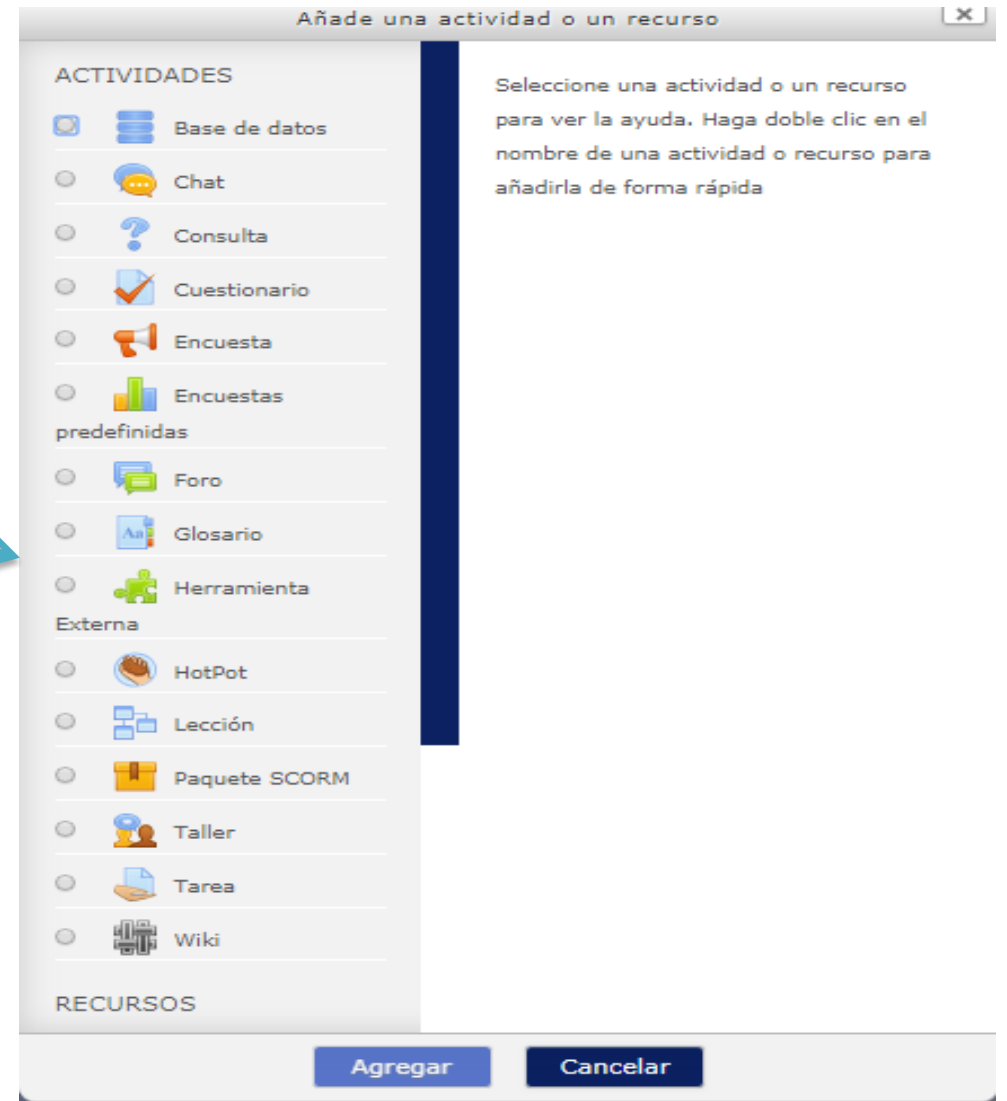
Añade una actividad o un recurso

×

ACTIVIDADES

Base de datos

Chat

Consulta

Cuestionario

Encuesta

Encuestas predefinidas

Foro

Glosario

Herramienta Externa

HotPot

Lección

Paquete SCORM

Taller

Tarea

Wiki

RECURSOS

Seleccione una actividad o un recurso para ver la ayuda. Haga doble clic en el nombre de una actividad o recurso para añadirla de forma rápida

Agregar

Cancelar